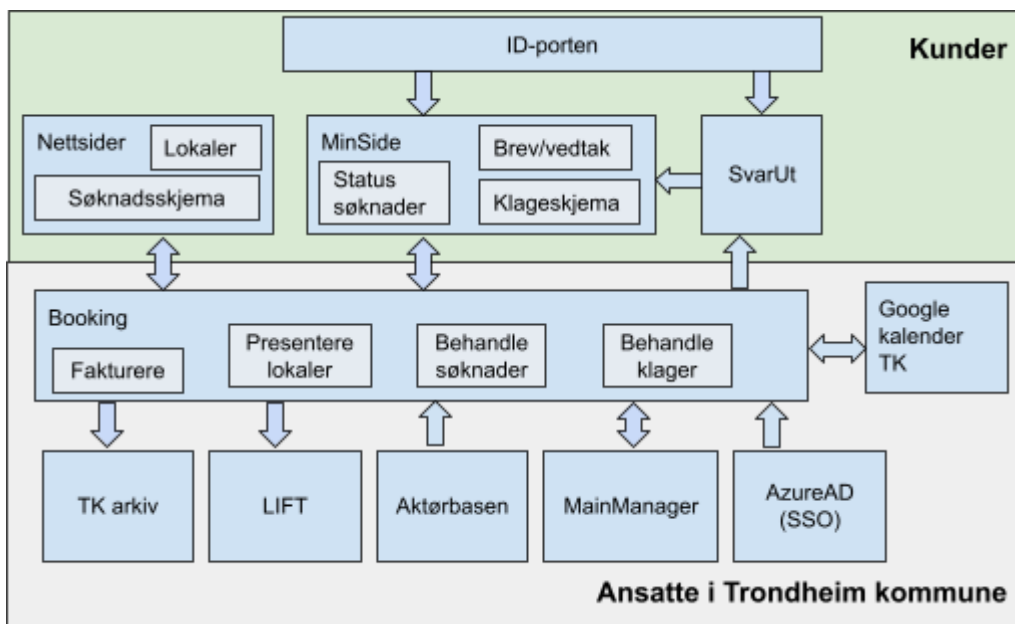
ID-porten

Kunder

Nettsider
Lokaler
Søknadsskjema

MinSide
Brev/vedtak
Status søknader
Klageskjema

SvarUt

Booking
Fakturere
Presentere lokaler
Behandle søknader
Behandle klager

Google kalender TK

TK arkiv
LIFT
Aktørbasen
MainManager
AzureAD (SSO)

Ansatte i Trondheim kommune